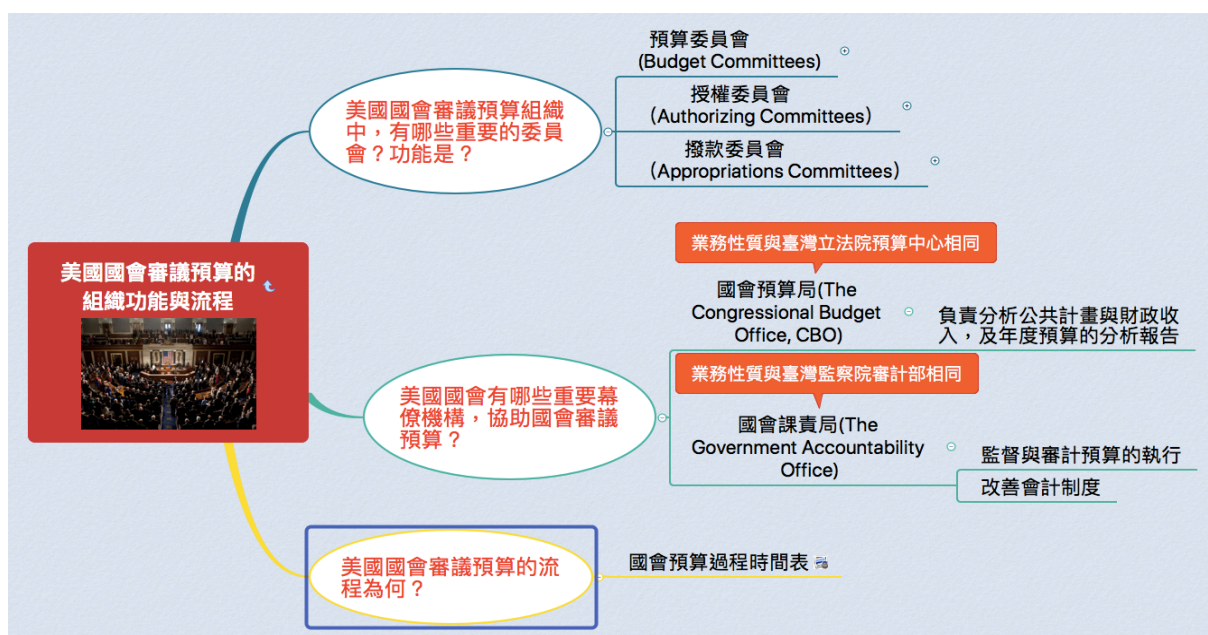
美國國會審議預算的組織功能與流程

美國國會審議預算組織中，有哪些重要的委員會？功能是？

預算委員會 (Budget Committees)

授權委員會 (Authorizing Committees)

撥款委員會 (Appropriations Committees)

美國國會有哪些重要幕僚機構，協助國會審議預算？

業務性質與臺灣立法院預算中心相同

國會預算局(The Congressional Budget Office, CBO)

負責分析公共計畫與財政收入，及年度預算的分析報告

業務性質與臺灣監察院審計部相同

國會課責局(The Government Accountability Office)

監督與審計預算的執行

改善會計制度

美國國會審議預算的流程為何？

國會預算過程時間表